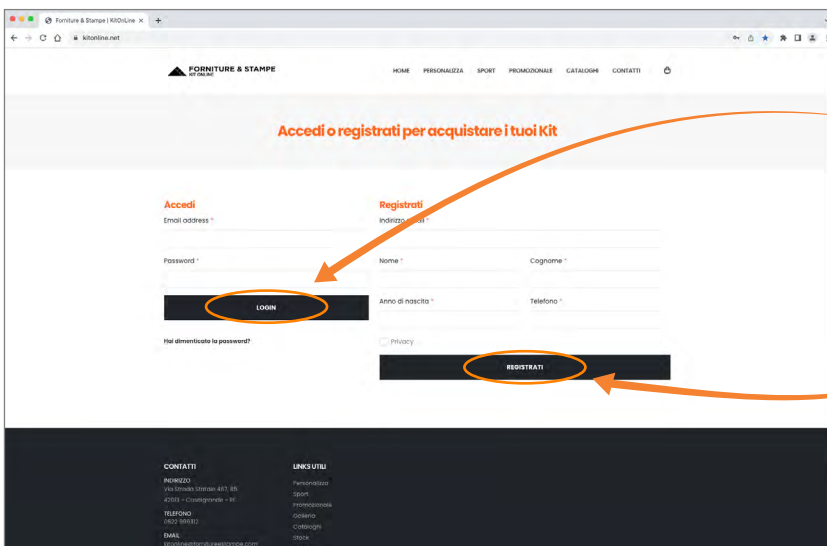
Forniture & Stampe | KitOnLine ×

kitonline.net

FORNITURE & STAMPE
KIT ONLINE

HOME PERSONALIZZA SPORT PROMOZIONALE CATALOGHI CONTATTI

Accedi o registrati per acquistare i tuoi Kit

Accedi
Email address *

Password *

LOGIN

Hai dimenticato la password?

Registrati
Indirizzo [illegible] *

Nome *

Cognome *

Anno di nascita *

Telefono *

Privacy

REGISTRATI

CONTATTI
INDIRIZZO
Via Strada Statale 467, 88
42013 - Casalgrande - RE
TELEFONO
0522 999312
EMAIL
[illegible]

LINKS UTILI
Personalizza
Sport
Promozionale
Galleria
Cataloghi
Stock